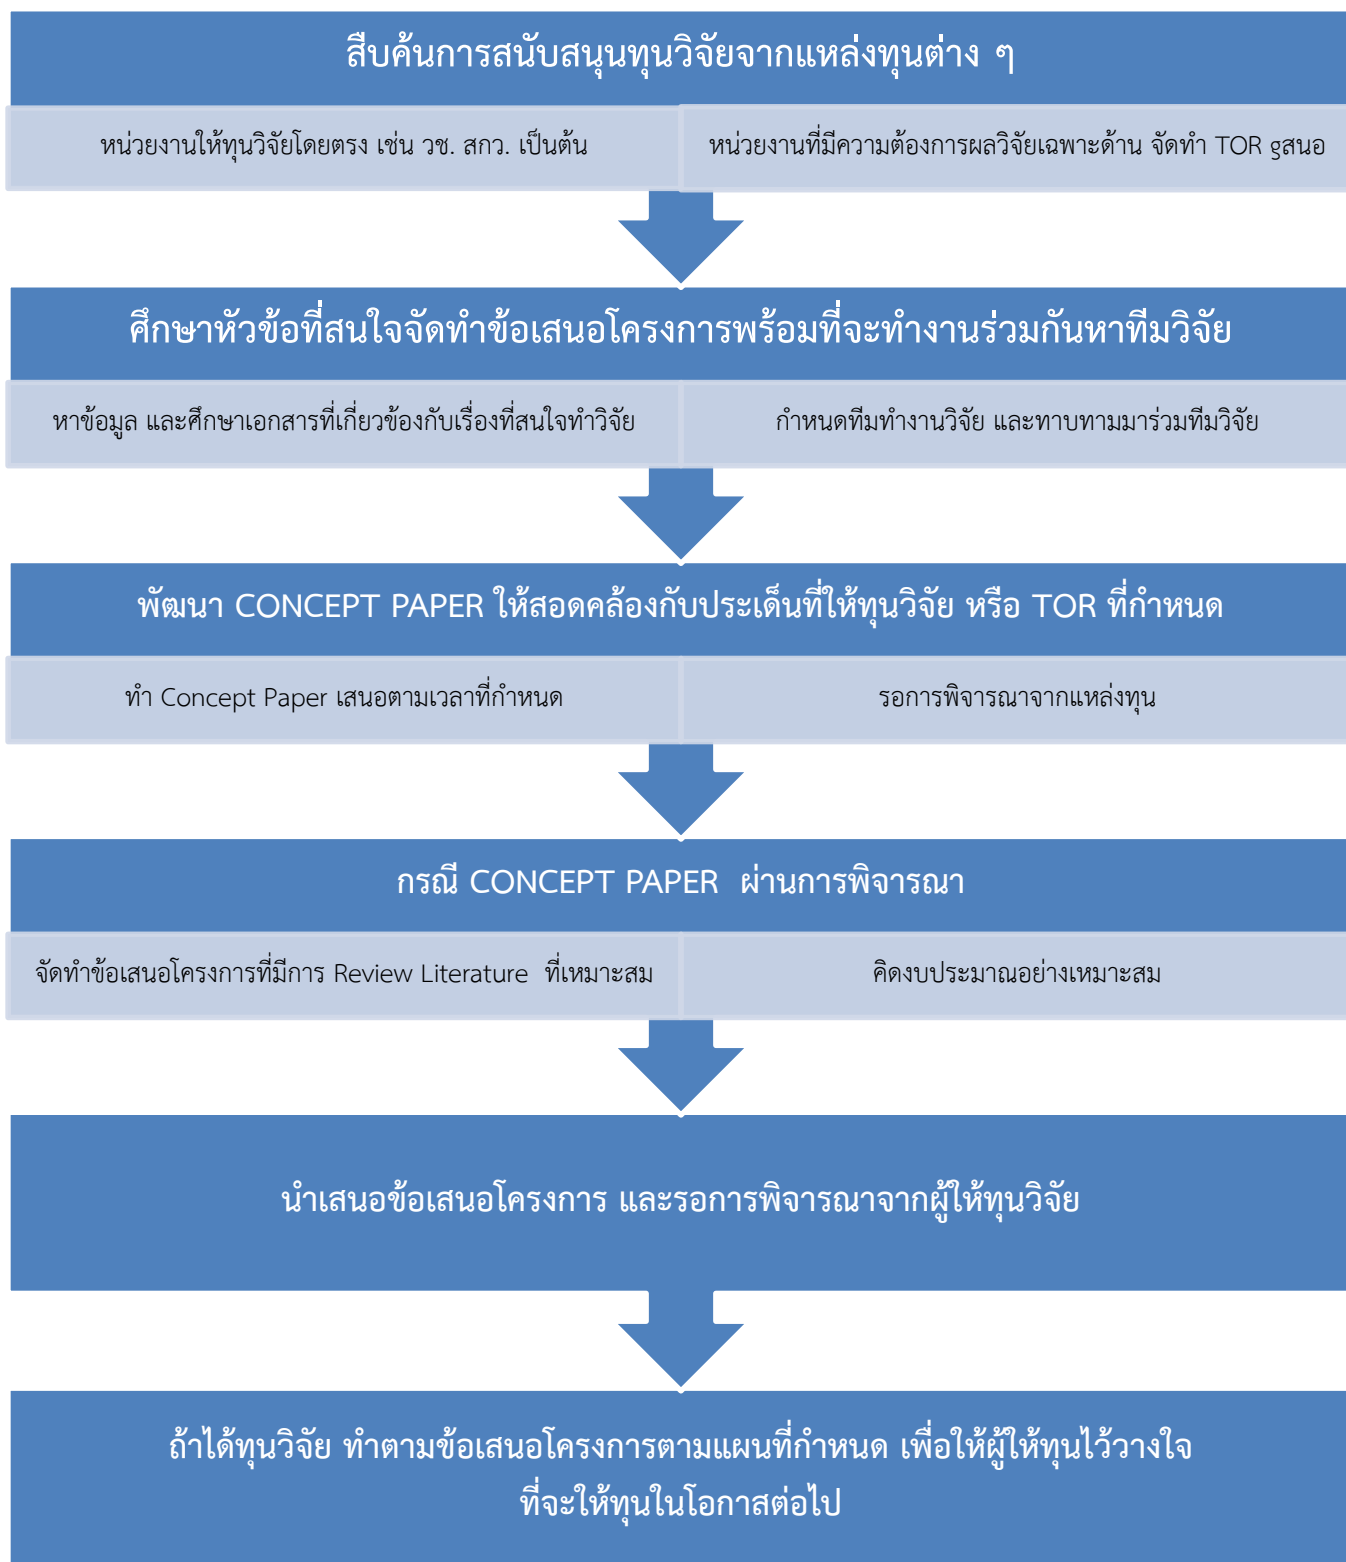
สืบค้นการสนับสนุนทุนวิจัยจากแหล่งทุนต่าง ๆ

หน่วยงานให้ทุนวิจัยโดยตรง เช่น วช. สกว. เป็นต้น

หน่วยงานที่มีความต้องการผลวิจัยเฉพาะด้าน จัดทำ TOR gสนอ

ศึกษาหัวข้อที่สนใจจัดทำข้อเสนอโครงการพร้อมที่จะทำงานร่วมกันหาทีมวิจัย

หาข้อมูล และศึกษาเอกสารที่เกี่ยวข้องกับเรื่องที่สนใจทำวิจัย

กำหนดทีมทำงานวิจัย และทาบทามมาร่วมทีมวิจัย

พัฒนา CONCEPT PAPER ให้สอดคล้องกับประเด็นที่ให้ทุนวิจัย หรือ TOR ที่กำหนด

ทำ Concept Paper เสนอตามเวลาที่กำหนด

รอการพิจารณาจากแหล่งทุน

กรณี CONCEPT PAPER ผ่านการพิจารณา

จัดทำข้อเสนอโครงการที่มีการ Review Literature ที่เหมาะสม

คิดงบประมาณอย่างเหมาะสม

นำเสนอข้อเสนอโครงการ และรอการพิจารณาจากผู้ให้ทุนวิจัย

ถ้าได้ทุนวิจัย ทำตามข้อเสนอโครงการตามแผนที่กำหนด เพื่อให้ผู้ให้ทุนไว้วางใจที่จะให้ทุนในโอกาสต่อไป